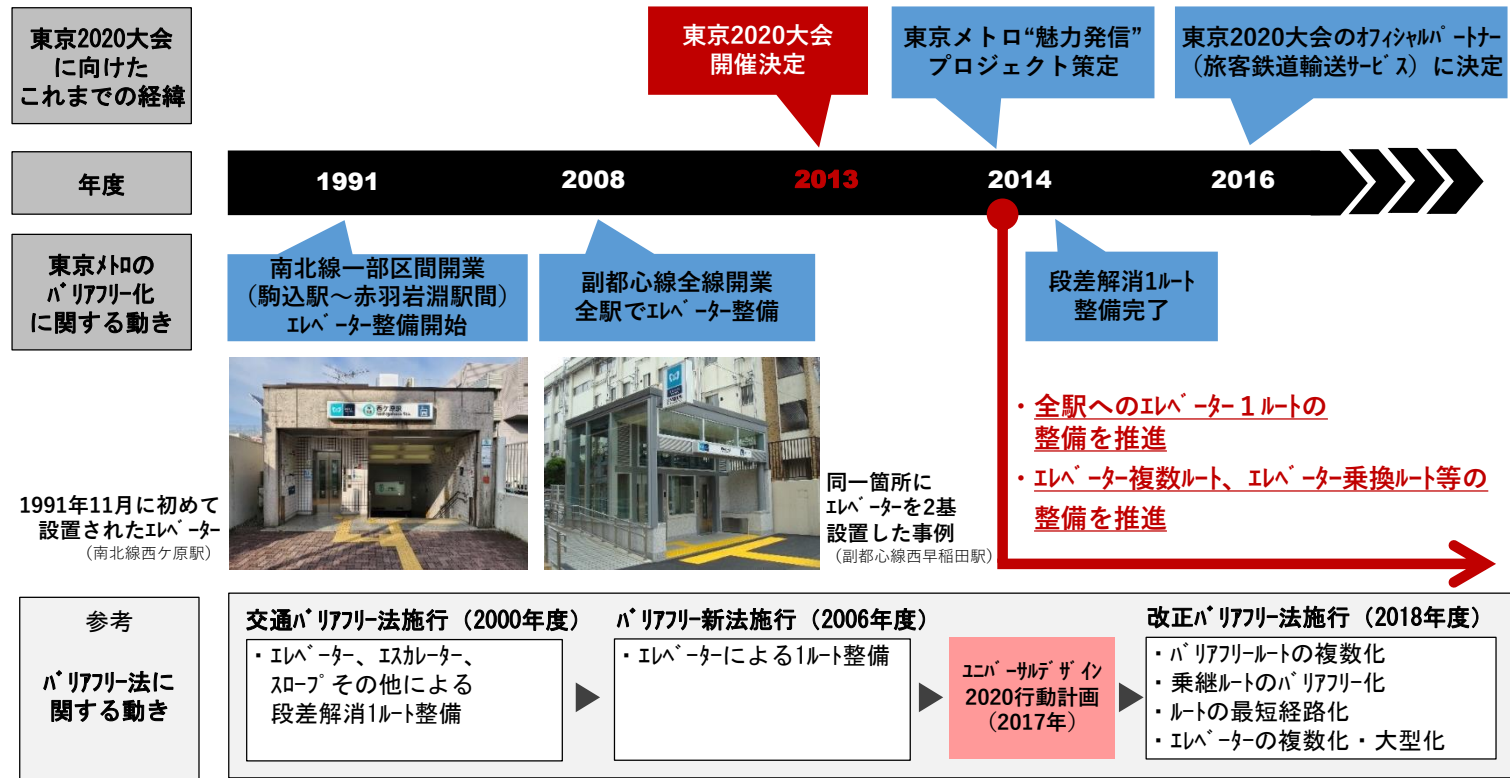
東京2020大会に向けたこれまでの経緯

東京2020大会開催決定

東京メトロ"魅力発信"プロジェクト策定

東京2020大会のｵﾌｨｼｬﾙﾊﾟｰﾄﾅｰ（旅客鉄道輸送ｻｰﾋﾞｽ）に決定

年度

1991

2008

2013

2014

2016

東京ﾒﾄﾛのﾊﾞﾘｱﾌﾘｰ化に関する動き

南北線一部区間開業（駒込駅～赤羽岩淵駅間）ｴﾚﾍﾞｰﾀｰ整備開始

副都心線全線開業全駅でｴﾚﾍﾞｰﾀｰ整備

段差解消1ﾙｰﾄ整備完了

・全駅へのｴﾚﾍﾞｰﾀｰ１ﾙｰﾄの整備を推進

・ｴﾚﾍﾞｰﾀｰ複数ﾙｰﾄ、ｴﾚﾍﾞｰﾀｰ乗換ﾙｰﾄ等の整備を推進

1991年11月に初めて設置されたｴﾚﾍﾞｰﾀｰ
（南北線西ケ原駅）

同一箇所にｴﾚﾍﾞｰﾀｰを2基設置した事例
（副都心線西早稲田駅）

参考

ﾊﾞﾘｱﾌﾘｰ法に関する動き

交通ﾊﾞﾘｱﾌﾘｰ法施行（2000年度）

・ｴﾚﾍﾞｰﾀｰ、ｴｽｶﾚｰﾀｰ、ｽﾛｰﾌﾟその他による段差解消1ﾙｰﾄ整備

ﾊﾞﾘｱﾌﾘｰ新法施行（2006年度）

・ｴﾚﾍﾞｰﾀｰによる1ﾙｰﾄ整備

ﾕﾆﾊﾞｰｻﾙﾃﾞｻﾞｲﾝ2020行動計画（2017年）

改正ﾊﾞﾘｱﾌﾘｰ法施行（2018年度）

・ﾊﾞﾘｱﾌﾘｰﾙｰﾄの複数化
・乗継ﾙｰﾄのﾊﾞﾘｱﾌﾘｰ化
・ﾙｰﾄの最短経路化
・ｴﾚﾍﾞｰﾀｰの複数化・大型化